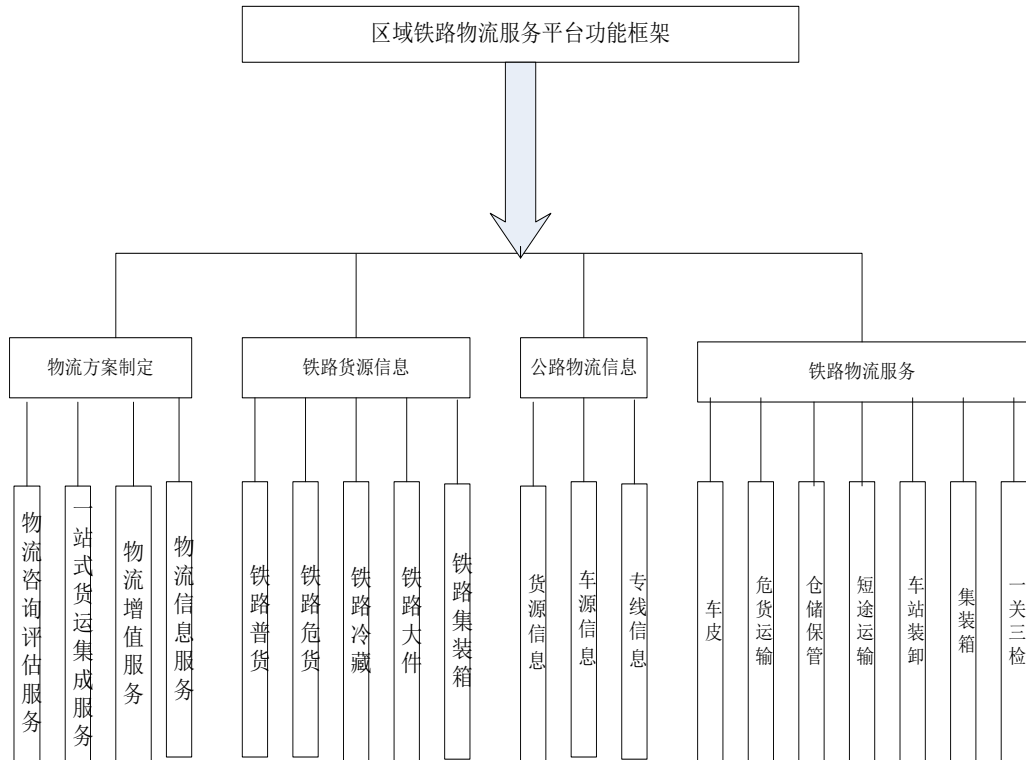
区域铁路物流服务平台功能框架

物流方案制定

物流咨询评估服务

一站式货运集成服务

物流增值服务

物流信息服务

铁路货源信息

铁路普货

铁路危货

铁路冷藏

铁路大件

铁路集装箱

公路物流信息

货源信息

车源信息

专线信息

铁路物流服务

车皮

危货运输

仓储保管

短途运输

车站装卸

集装箱

一关三检